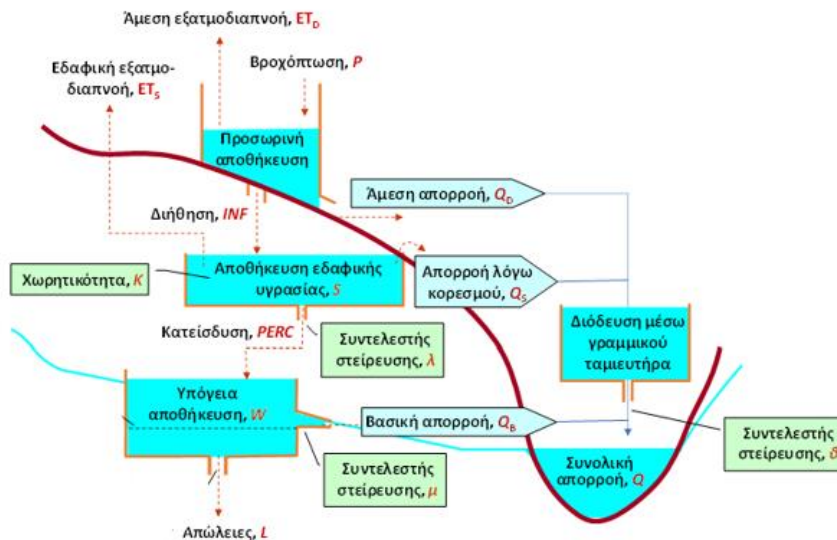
Άμεση εξατμοδιαπνοή, $ET_D$

Εδαφική εξατμοδιαπνοή, $ET_S$

Βροχόπτωση, $P$

Προσωρινή αποθήκευση

Άμεση απορροή, $Q_D$

Διήθηση, $INF$

Χωρητικότητα, $K$

Αποθήκευση εδαφικής υγρασίας, $S$

Απορροή λόγω κορεσμού, $Q_S$

Κατείσδυση, $PERC$

Συντελεστής στείρευσης, $\lambda$

Διόδευση μέσω γραμμικού ταμιευτήρα

Υπόγεια αποθήκευση, $W$

Βασική απορροή, $Q_B$

Συντελεστής στείρευσης, $\delta$

Συνολική απορροή, $Q$

Συντελεστής στείρευσης, $\mu$

Απώλειες, $L$